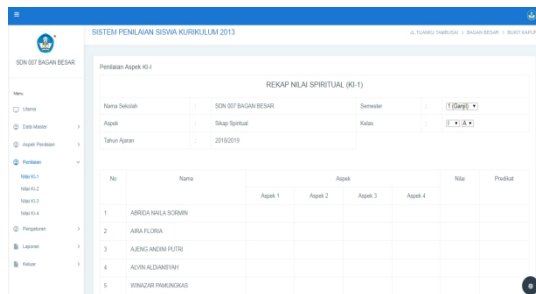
SDN 007 BAGAN BESAR

Menu

Utama

Data Master

Aspek Penilaian

Penilaian

Nilai KI-1

Nilai KI-2

Nilai KI-3

Nilai KI-4

Pengaturan

Laporan

Keluar

SISTEM PENILAIAN SISWA KURIKULUM 2013

JL.TUANKU TAMBUSAI | BAGAN BESAR | BUKIT KAPUR

Penilaian Aspek KI-I

REKAP NILAI SPIRITUAL (KI-1)

| Nama Sekolah | : | SDN 007 BAGAN BESAR | Semester | : | 1 (Ganjil) ▾ |
|---|---|---|---|---|---|
| Aspek | : | Sikap Spiritual | Kelas | : | I ▾ A ▾ |
| Tahun Ajaran | : | 2018/2019 | | | |

| No | Nama | Aspek 1 | Aspek 2 | Aspek 3 | Aspek 4 | Nilai | Predikat |
|---|---|---|---|---|---|---|---|
| 1 | ABRIDA NAILA SORMIN | | | | | | |
| 2 | AIRA FLORA | | | | | | |
| 3 | AJENG ANDINI PUTRI | | | | | | |
| 4 | ALVIN ALDIANSYAH | | | | | | |
| 5 | WINAZAR PAMUNGKAS | | | | | | |